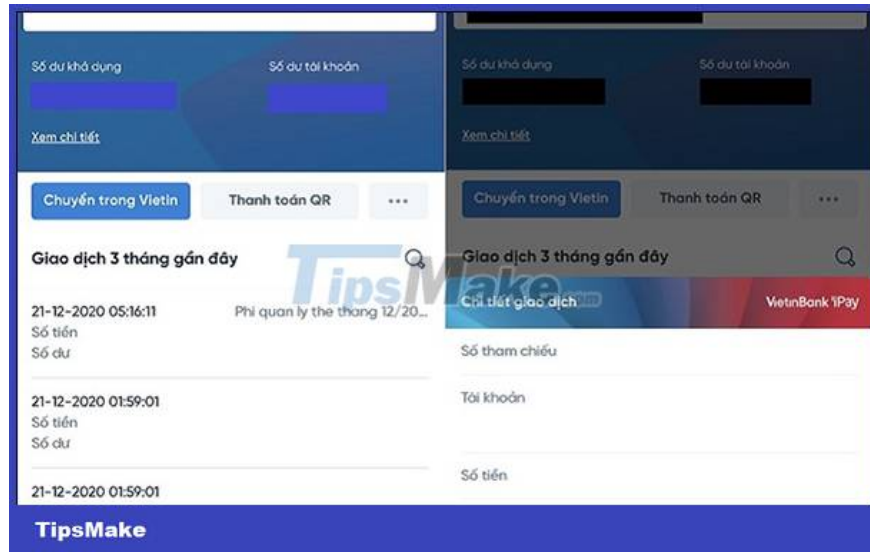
Số dư khả dụng

Số dư tài khoản

Xem chi tiết

Chuyển trong Vietin

Thanh toán QR

...

Giao dịch 3 tháng gần đây

21-12-2020 05:16:11

Phi quan ly the thang 12/20...

Số tiền

Số dư

21-12-2020 01:59:01

Số tiền

Số dư

21-12-2020 01:59:01

Số dư khả dụng

Số dư tài khoản

Xem chi tiết

Chuyển trong Vietin

Thanh toán QR

...

Giao dịch 3 tháng gần đây

Chi tiết giao dịch

VietinBank iPay

Số tham chiếu

Tài khoản

Số tiền

TipsMake

TipsMake